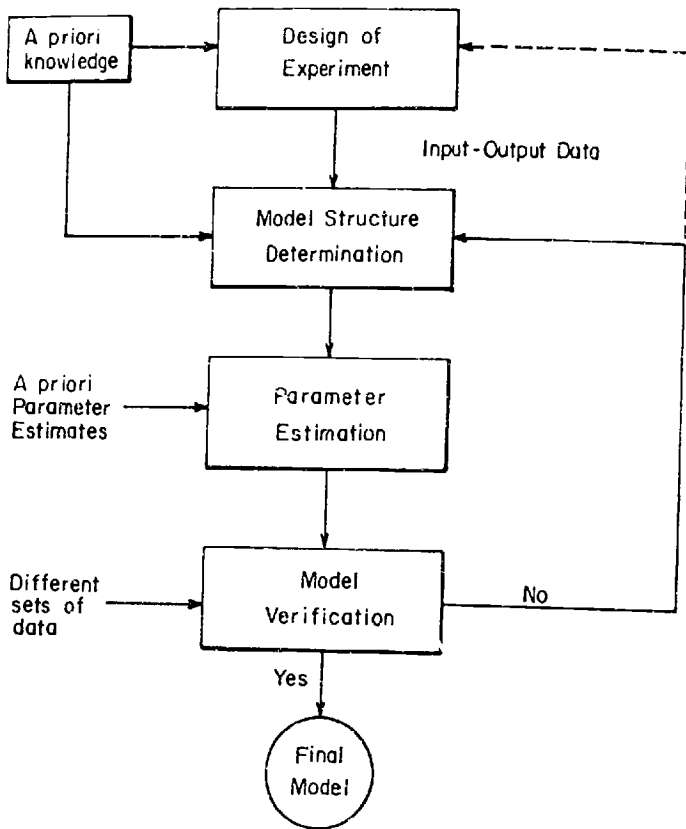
A priori knowledge

Design of Experiment

Input-Output Data

Model Structure Determination

A priori Parameter Estimates

Parameter Estimation

Different sets of data

Model Verification

No

Yes

Final Model